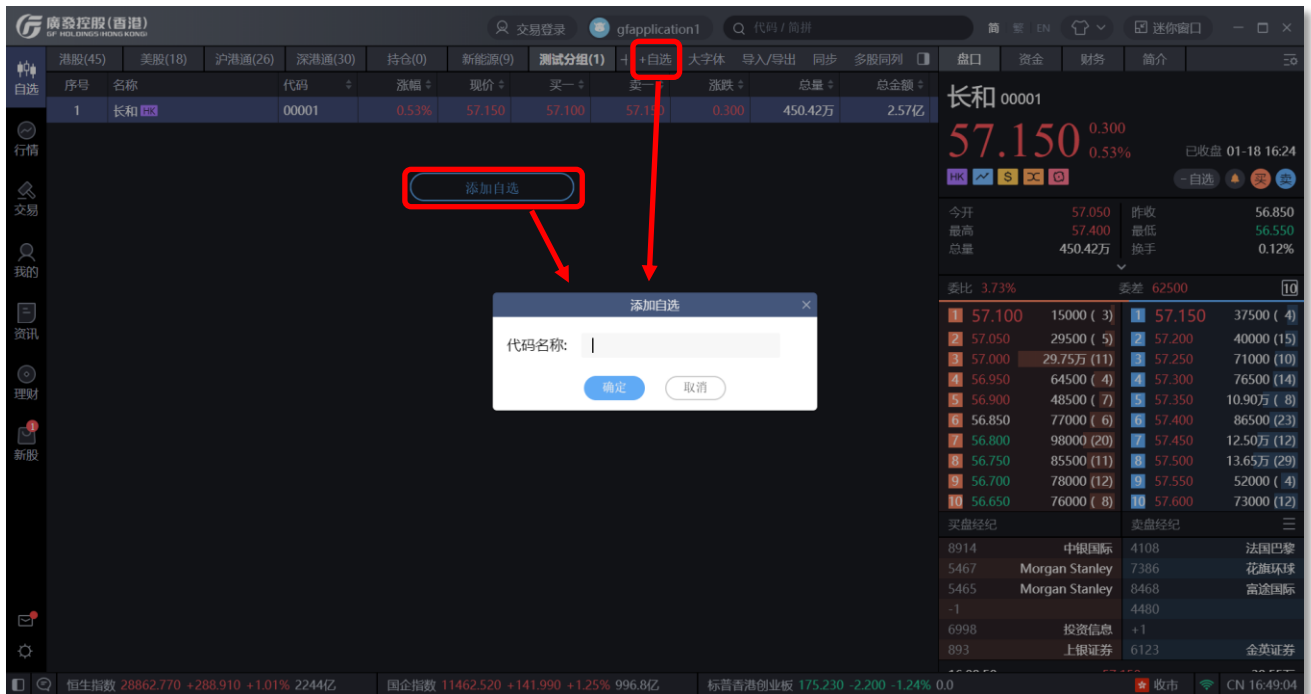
廣發控股(香港)
GF HOLDINGS(HONG KONG)

交易登录 gfapplication1 代码 / 简拼 简 繁 EN 迷你窗口

自选 行情 交易 我的 资讯 理财 新股

港股(45) 美股(18) 沪港通(26) 深港通(30) 持仓(0) 新能源(9) 测试分组(1) + +自选 大字体 导入/导出 同步 多股同列

| 序号 | 名称 | 代码 | 涨幅 | 现价 | 买一 | 卖一 | 涨跌 | 总量 | 总金额 |
|---|---|---|---|---|---|---|---|---|---|
| 1 | 长和 HK | 00001 | 0.53% | 57.150 | 57.100 | 57.150 | 0.300 | 450.42万 | 2.57亿 |

添加自选

添加自选
代码名称:
确定 取消

盘口 资金 财务 简介

长和 00001
57.150 0.300 0.53%
已收盘 01-18 16:24
HK S
-自选 买 卖

| 今开 | 57.050 | 昨收 | 56.850 |
|---|---|---|---|
| 最高 | 57.400 | 最低 | 56.550 |
| 总量 | 450.42万 | 换手 | 0.12% |

委比 3.73% 委差 62500 10

| | 买 | | | 卖 | |
|---|---|---|---|---|---|
| 1 | 57.100 | 15000 ( 3) | 1 | 57.150 | 37500 ( 4) |
| 2 | 57.050 | 29500 ( 5) | 2 | 57.200 | 40000 (15) |
| 3 | 57.000 | 29.75万 (11) | 3 | 57.250 | 71000 (10) |
| 4 | 56.950 | 64500 ( 4) | 4 | 57.300 | 76500 (14) |
| 5 | 56.900 | 48500 ( 7) | 5 | 57.350 | 10.90万 ( 8) |
| 6 | 56.850 | 77000 ( 6) | 6 | 57.400 | 86500 (23) |
| 7 | 56.800 | 98000 (20) | 7 | 57.450 | 12.50万 (12) |
| 8 | 56.750 | 85500 (11) | 8 | 57.500 | 13.65万 (29) |
| 9 | 56.700 | 78000 (12) | 9 | 57.550 | 52000 ( 4) |
| 10 | 56.650 | 76000 ( 8) | 10 | 57.600 | 73000 (12) |

买盘经纪 卖盘经纪

| 8914 | 中银国际 | 4108 | 法国巴黎 |
|---|---|---|---|
| 5467 | Morgan Stanley | 7386 | 花旗环球 |
| 5465 | Morgan Stanley | 8468 | 富途国际 |
| -1 | | 4480 | |
| 6998 | 投资信息 | +1 | |
| 893 | 上银证券 | 6123 | 金英证券 |

恒生指数 28862.770 +288.910 +1.01% 2244亿 国企指数 11462.520 +141.990 +1.25% 996.8亿 标普香港创业板 175.230 -2.200 -1.24% 0.0 收市 CN 16:49:04